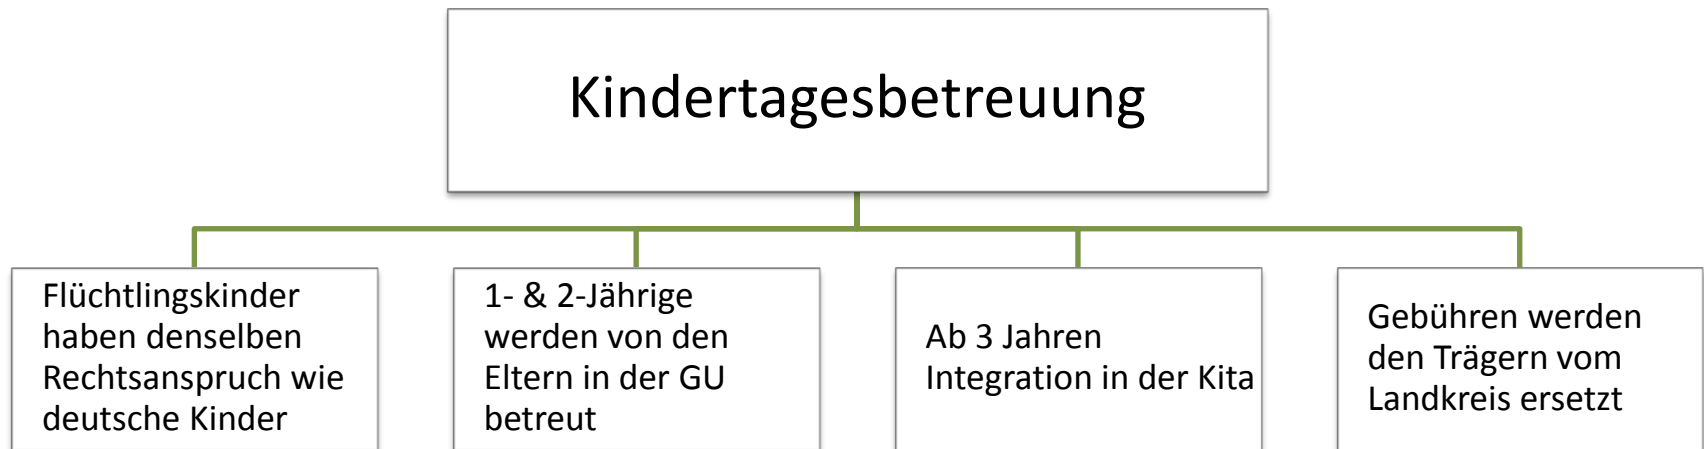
Kindertagesbetreuung

Flüchtlingskinder haben denselben Rechtsanspruch wie deutsche Kinder

1- & 2-Jährige werden von den Eltern in der GU betreut

Ab 3 Jahren Integration in der Kita

Gebühren werden den Trägern vom Landkreis ersetzt